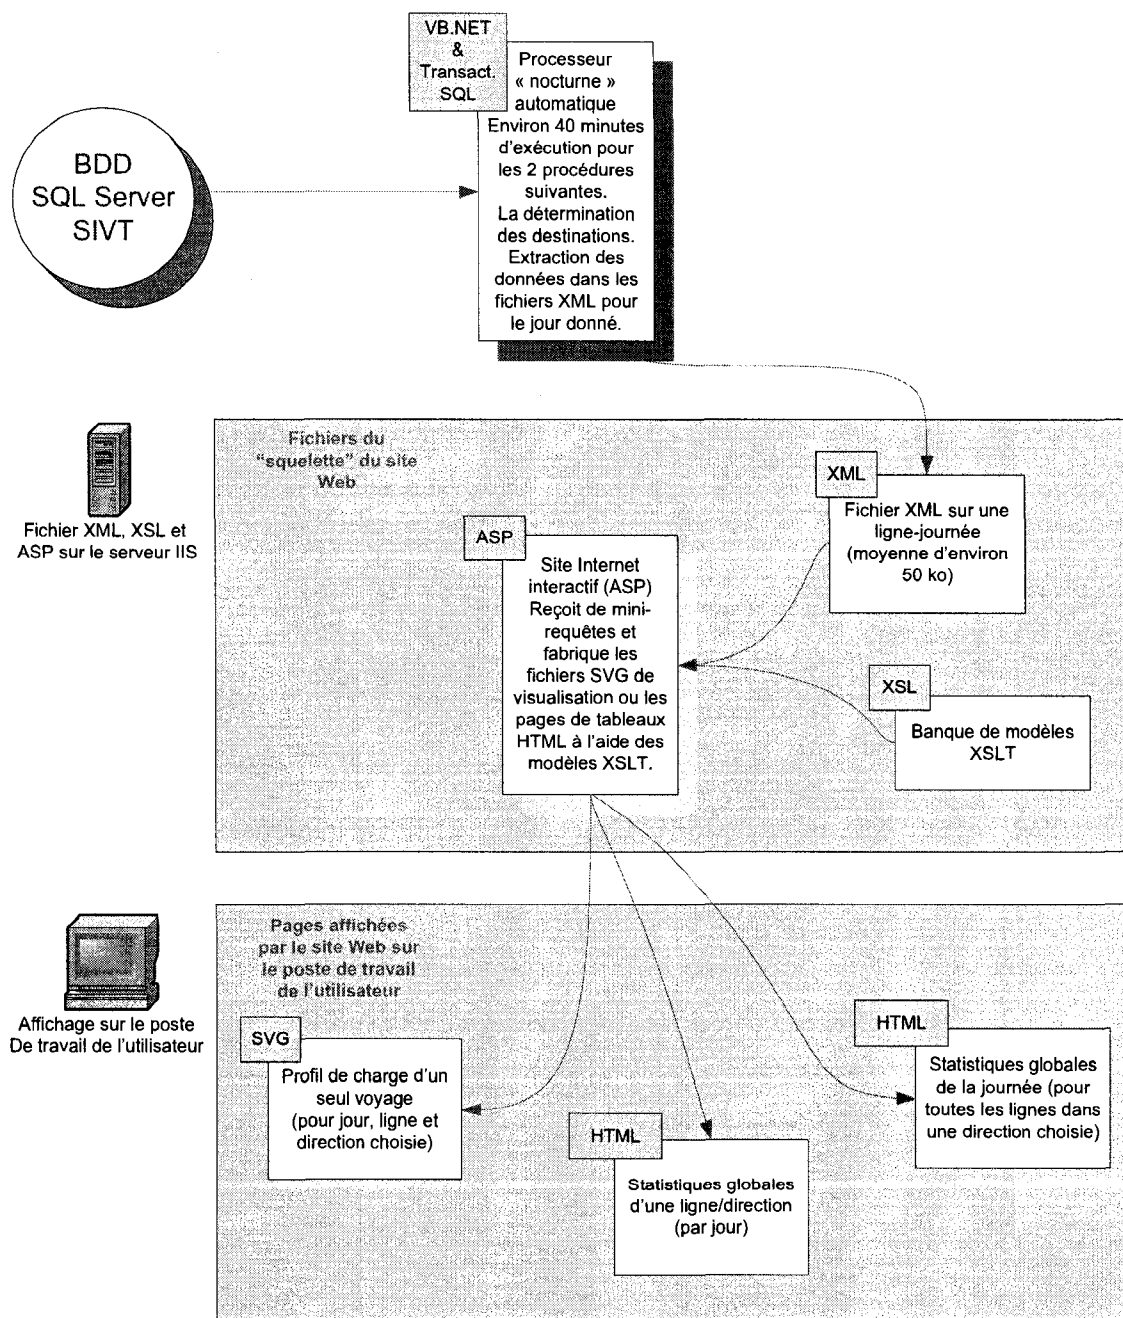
VB.NET
&
Transact.
SQL

Processeur « nocturne » automatique
Environ 40 minutes d'exécution pour les 2 procédures suivantes.
La détermination des destinations.
Extraction des données dans les fichiers XML pour le jour donné.

BDD
SQL Server
SIVT

Fichiers du "squelette" du site Web

Fichier XML, XSL et ASP sur le serveur IIS

XML

Fichier XML sur une ligne-journée (moyenne d'environ 50 ko)

ASP

Site Internet interactif (ASP)
Reçoit de mini-requêtes et fabrique les fichiers SVG de visualisation ou les pages de tableaux HTML à l'aide des modèles XSLT.

XSL

Banque de modèles XSLT

Pages affichées par le site Web sur le poste de travail de l'utilisateur

Affichage sur le poste De travail de l'utilisateur

SVG

Profil de charge d'un seul voyage (pour jour, ligne et direction choisie)

HTML

Statistiques globales de la journée (pour toutes les lignes dans une direction choisie)

HTML

Statistiques globales d'une ligne/direction (par jour)